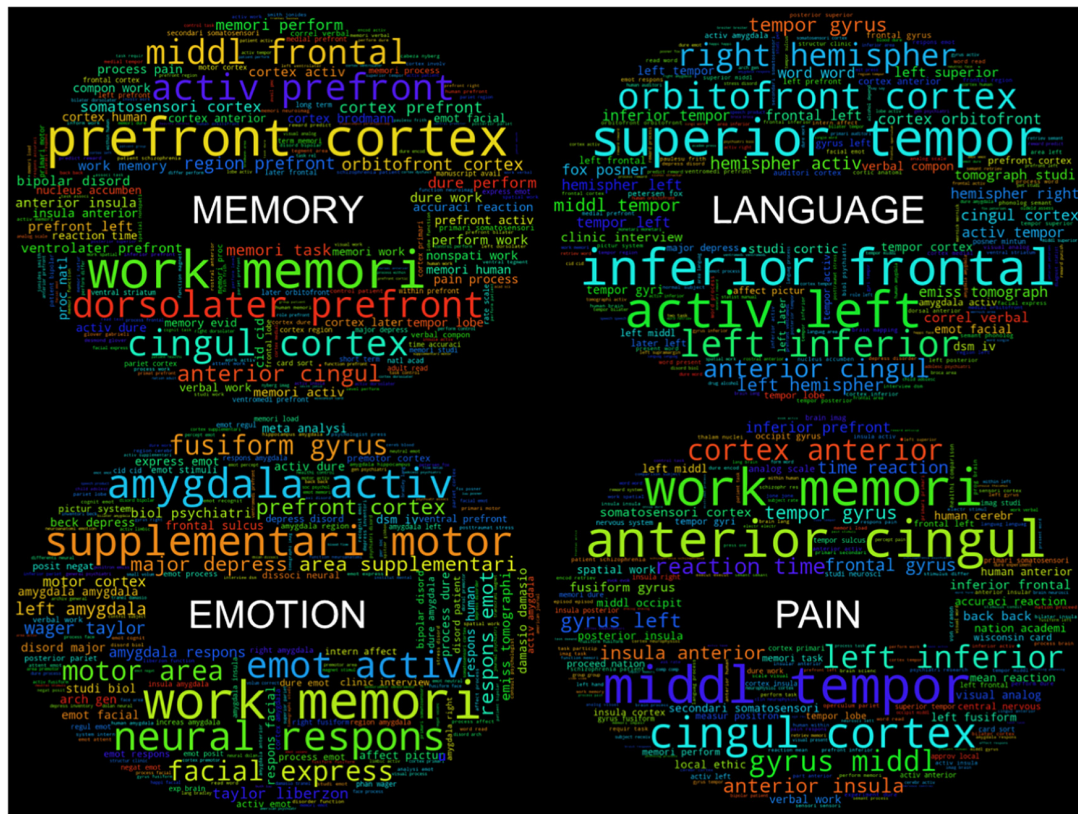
memori perform
middl frontal
activ prefront
somatosensori cortex
cortex prefront
prefront cortex
region prefront
orbitofront cortex
bipolar disord
anterior insula
insula anterior
prefront left
MEMORY
dure perform
dure work
prefront activ
perform work
memori task
work memori
dorsolater prefront
cingul cortex
anterior cingul
verbal work
memori activ
reaction time
process pain
compon work
cortex activ
emot facial
nucleus accumben
ventrolater prefront
accuraci reaction
nonspati work
memori human
pain process
tempor lobe
memory evid

tempor gyrus
right hemispher
orbitofront cortex
superior tempor
word word
left superior
left tempor
frontal left
cortex orbitofront
hemispher activ
fox posner
hemispher left
tempor left
middl tempor
LANGUAGE
tomograph studi
hemispher right
cingul cortex
activ tempor
clinic interview
inferior frontal
activ left
left inferior
anterior cingul
left hemispher
emiss tomograph
correl verbal
emot facial
dsm iv
tempor gyri
major depress
tempor cortex

meta analysi
fusiform gyrus
amygdala activ
express emot
prefront cortex
biol psychiatri
supplementari motor
major depress
area supplementari
beck depress
frontal sulcus
dsm iv
motor cortex
amygdala amygdala
left amygdala
wager taylor
EMOTION
disord major
amygdala respons
emot activ
motor area
work memori
neural respons
facial express
taylor liberzon
emot facial
arch gen
studi biol
clinic interview
respons emot
damasio damasio
emiss tomographi
activ emot

inferior prefront
cortex anterior
time reaction
work memori
somatosensori cortex
tempor gyrus
anterior cingul
reaction time
frontal gyrus
spatial work
fusiform gyrus
gyrus left
PAIN
inferior frontal
accuraci reaction
back back
nation academi
wisconsin card
posterior insula
insula anterior
left inferior
middl tempor
cingul cortex
gyrus middl
anterior insula
verbal work
visual analog
left fusiform
central nervous
middl occipit
secondari somatosensori
human cerebr
analog scale
left middl
occipit gyrus